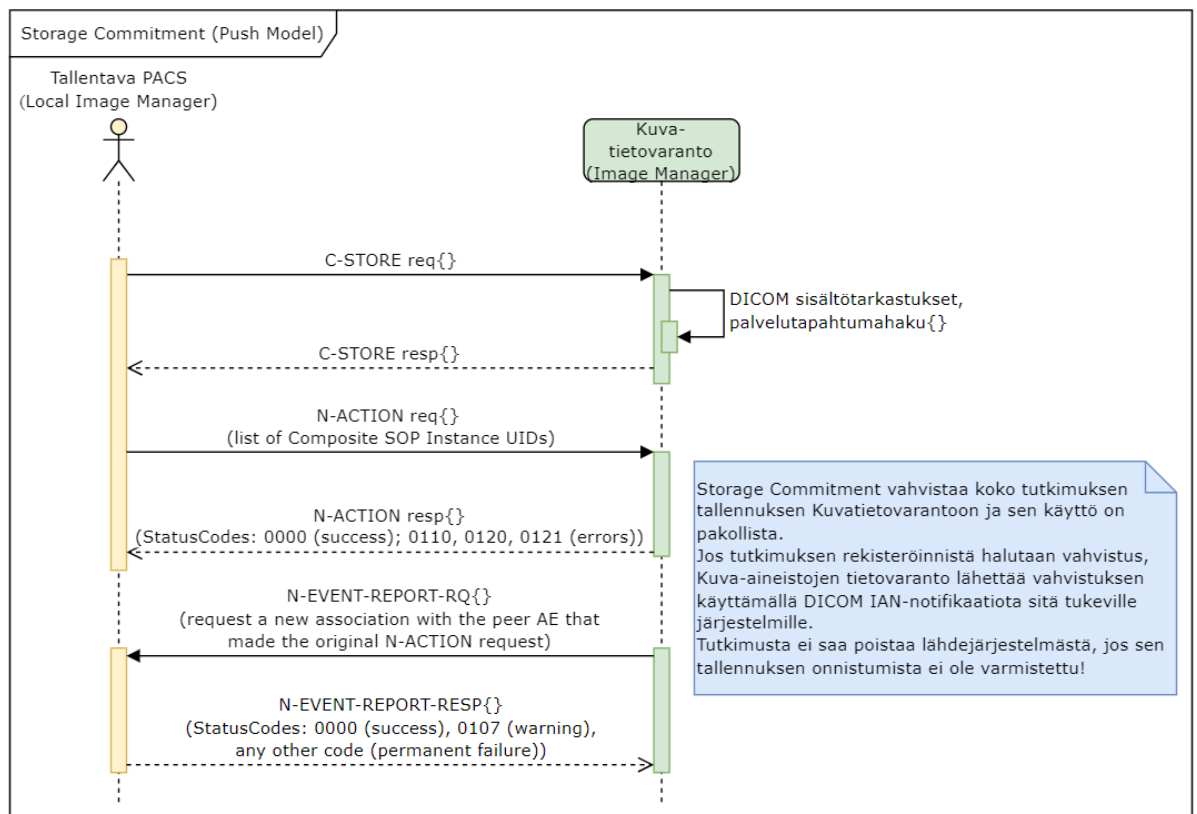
Storage Commitment (Push Model)

Tallentava PACS
(Local Image Manager)

Kuva-
tietovaranto
(Image Manager)

C-STORE req{}

DICOM sisältötarkastukset,
palvelutapahtumahaku{}

C-STORE resp{}

N-ACTION req{}
(list of Composite SOP Instance UIDs)

Storage Commitment vahvistaa koko tutkimuksen tallennuksen Kuvatietovarantoon ja sen käyttö on pakollista.
Jos tutkimuksen rekisteröinnistä halutaan vahvistus, Kuva-aineistojen tietovaranto lähettää vahvistuksen käyttämällä DICOM IAN-notifikaatiota sitä tukeville järjestelmille.
Tutkimusta ei saa poistaa lähdejärjestelmästä, jos sen tallennuksen onnistumista ei ole varmistettu!

N-ACTION resp{}
(StatusCodes: 0000 (success); 0110, 0120, 0121 (errors))

N-EVENT-REPORT-RQ{}
(request a new association with the peer AE that made the original N-ACTION request)

N-EVENT-REPORT-RESP{}
(StatusCodes: 0000 (success), 0107 (warning), any other code (permanent failure))